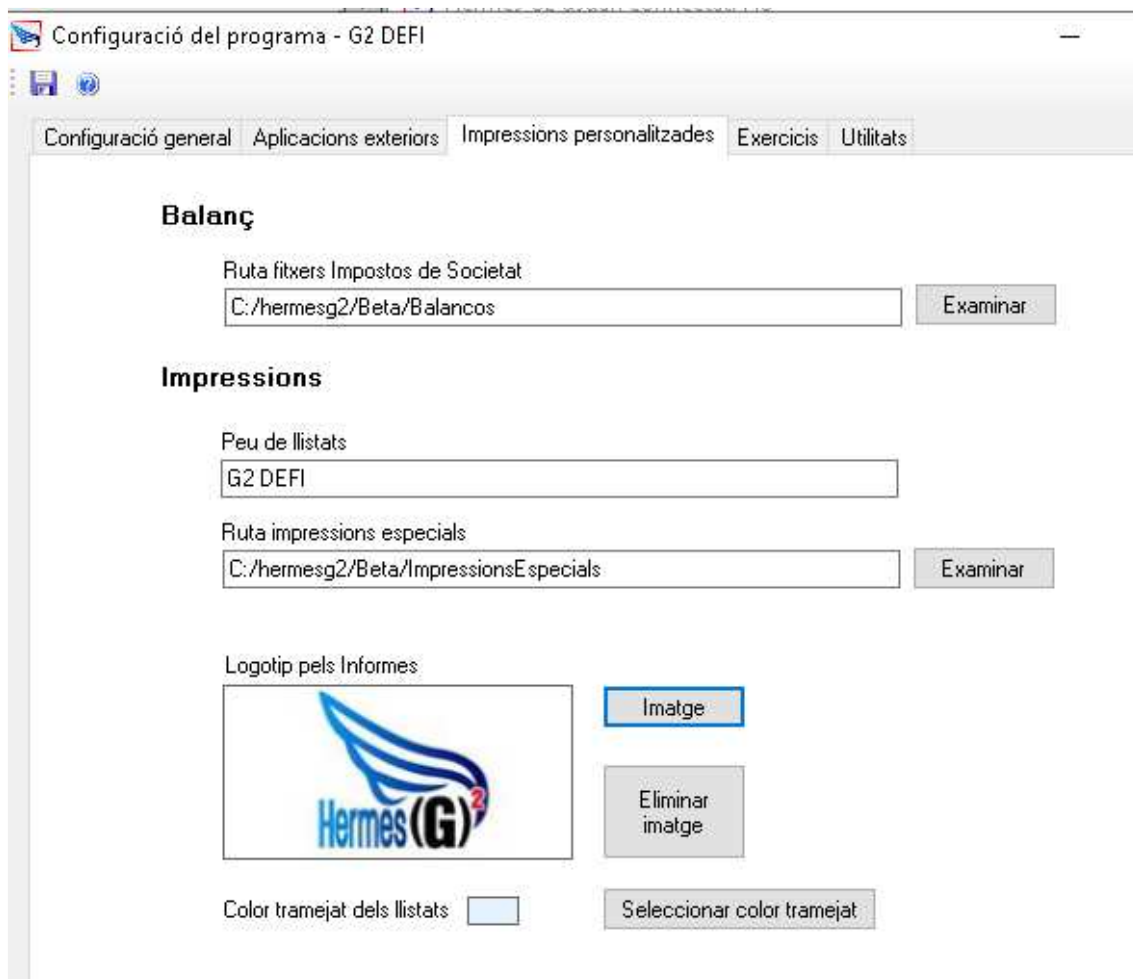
Configuració del programa - G2 DEFI

Configuració general | Aplicacions exteriors | Impressions personalitzades | Exercicis | Utilitats

Balanç

Ruta fitxers Impostos de Societat
C:/hermesg2/Beta/Balancos
Examinar

Impressions

Peu de llistats
G2 DEFI

Ruta impressions especials
C:/hermesg2/Beta/ImpressionsEspecials
Examinar

Logotip pels Informes
Hermes $(G)^2$
Imatge
Eliminar imatge

Color tramejat dels llistats
Seleccionar color tramejat